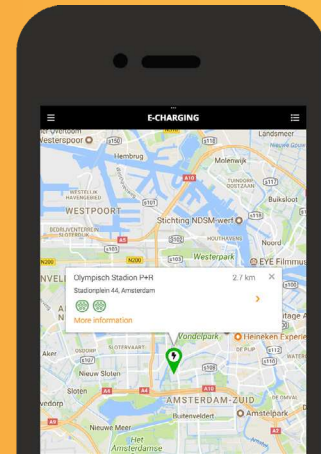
E-CHARGING

Westerpoort
Hembrug
Molenwijk
Landsmeer
Buiksloot
A10
WESTPOORT
Stichting NDSM-werf
s101
s102
Noord
Westerpark
EYE Filmmuseum
A10
A5
N200
Olympisch Stadion P+R
2.7 km
Stadionplein 44, Amsterdam
More Information
Vondelpark
Heineken Experience
Nieuw Sloten
AMSTERDAM-ZUID
Amstelpark
Nieuwe Meer
Buitenveldert
Het Amsterdamse
A4
A10